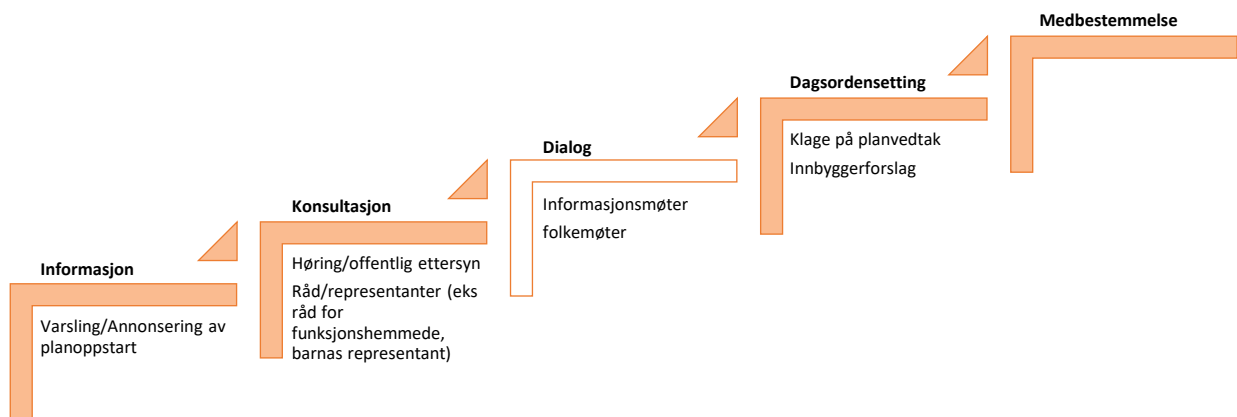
Informasjon

Varsling/Annonsering av planoppstart

Konsultasjon

Høring/offentlig ettersyn

Råd/representanter (eks råd for funksjonshemmede, barnas representant)

Dialog

Informasjonsmøter

folkemøter

Dagsordensetting

Klage på planvedtak

Innbyggerforslag

Medbestemmelse